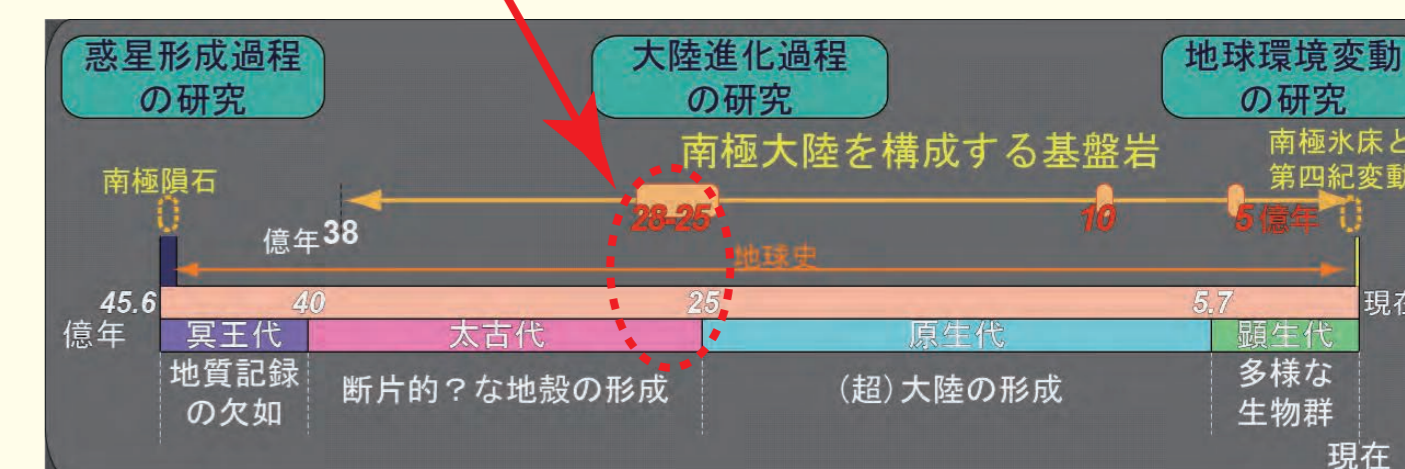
惑星形成過程の研究

大陸進化過程の研究

地球環境変動の研究

南極大陸を構成する基盤岩

南極氷床と第四紀変動

南極隕石

億年 38

28-25

10

5 億年

地球史

45.6 億年

40

25

5.7

現在

冥王代

太古代

原生代

顕生代

地質記録の欠如

断片的？な地殻の形成

（超）大陸の形成

多様な生物群

現在